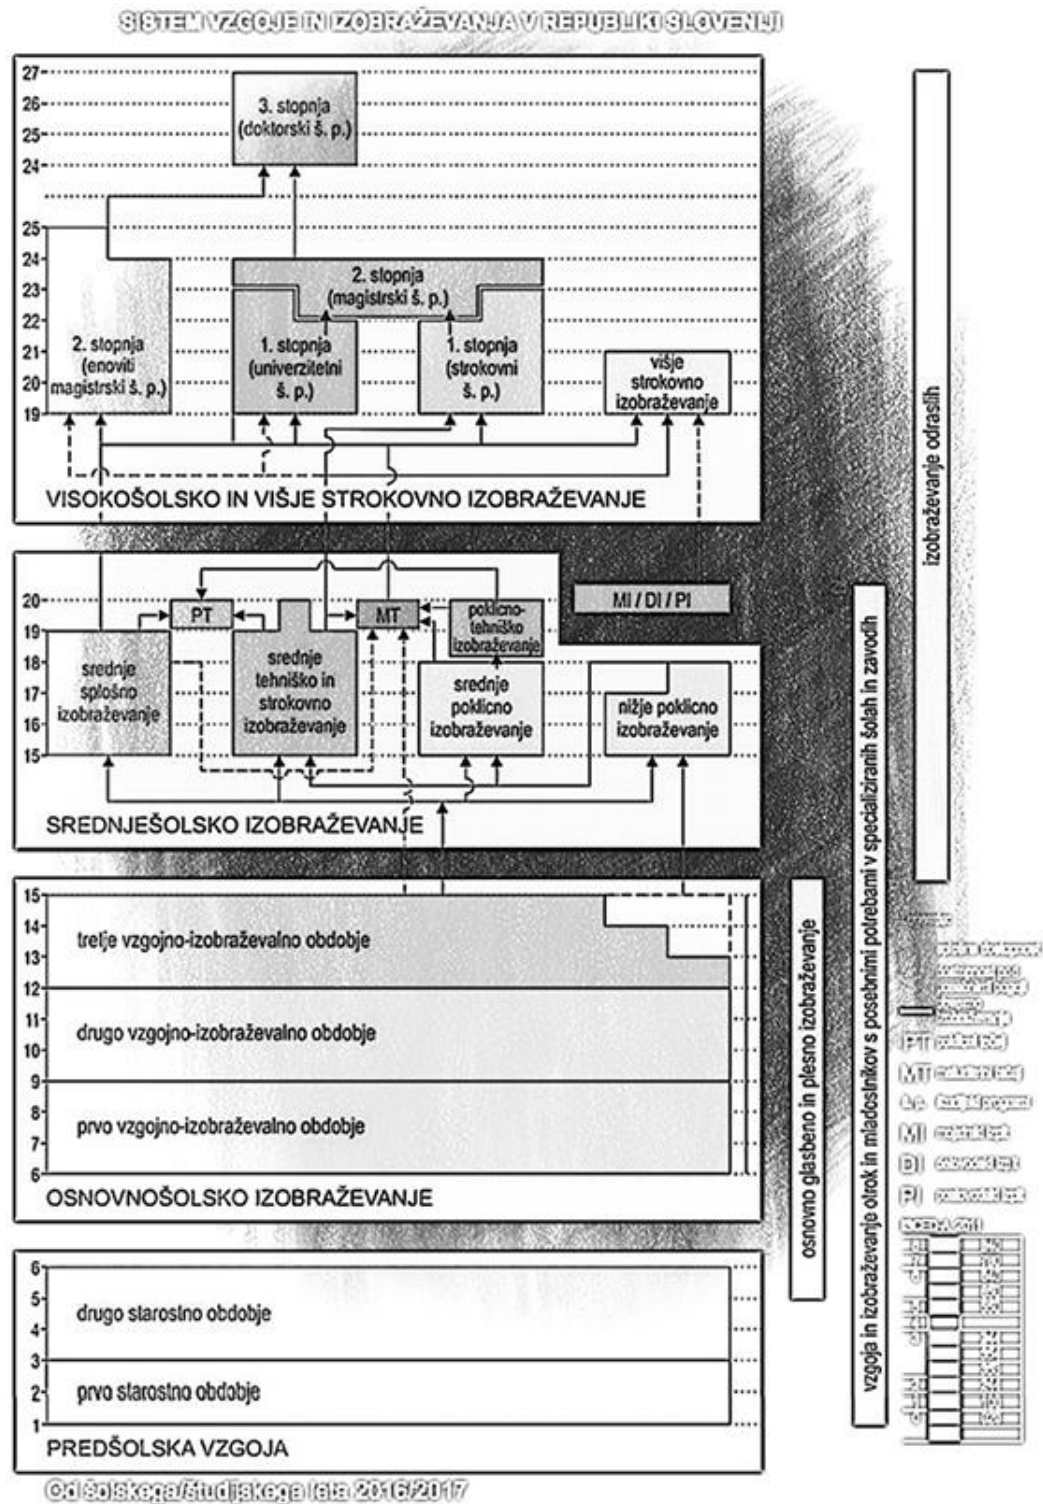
SISTEM VZGOJE IN IZOBRAŽEVANJA V REPUBLIKI SLOVENIJI

27
26
25
24
3. stopnja (doktorski š. p.)

25
24
23
22
21
20
19
2. stopnja (enoviti magistrski š. p.)
2. stopnja (magistrski š. p.)
1. stopnja (univerzitetni š. p.)
1. stopnja (strokovni š. p.)
višje strokovno izobraževanje

VISOKOŠOLSKO IN VIŠJE STROKOVNO IZOBRAŽEVANJE

20
19
18
17
16
15
PT
MT
poklicno-tehniško izobraževanje
MI / DI / PI
srednje splošno izobraževanje
srednje tehniško in strokovno izobraževanje
srednje poklicno izobraževanje
nižje poklicno izobraževanje

SREDNJEŠOLSKO IZOBRAŽEVANJE

15
14
13
12
11
10
9
8
7
6
tretje vzgojno-izobraževalno obdobje
drugo vzgojno-izobraževalno obdobje
prvo vzgojno-izobraževalno obdobje

OSNOVNOŠOLSKO IZOBRAŽEVANJE

6
5
4
3
2
1
drugo starostno obdobje
prvo starostno obdobje

PREDŠOLSKA VZGOJA

izobraževanje odraslih
vzgoja in izobraževanje otrok in mladostnikov s posebnimi potrebami v specializiranih šolah in zavodih
osnovno glasbeno in plesno izobraževanje

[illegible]
PT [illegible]
MT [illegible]
š. p. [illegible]
MI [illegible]
DI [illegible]
PI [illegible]
ISCED 2011
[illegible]

Od šolskega/študijskega leta 2016/2017